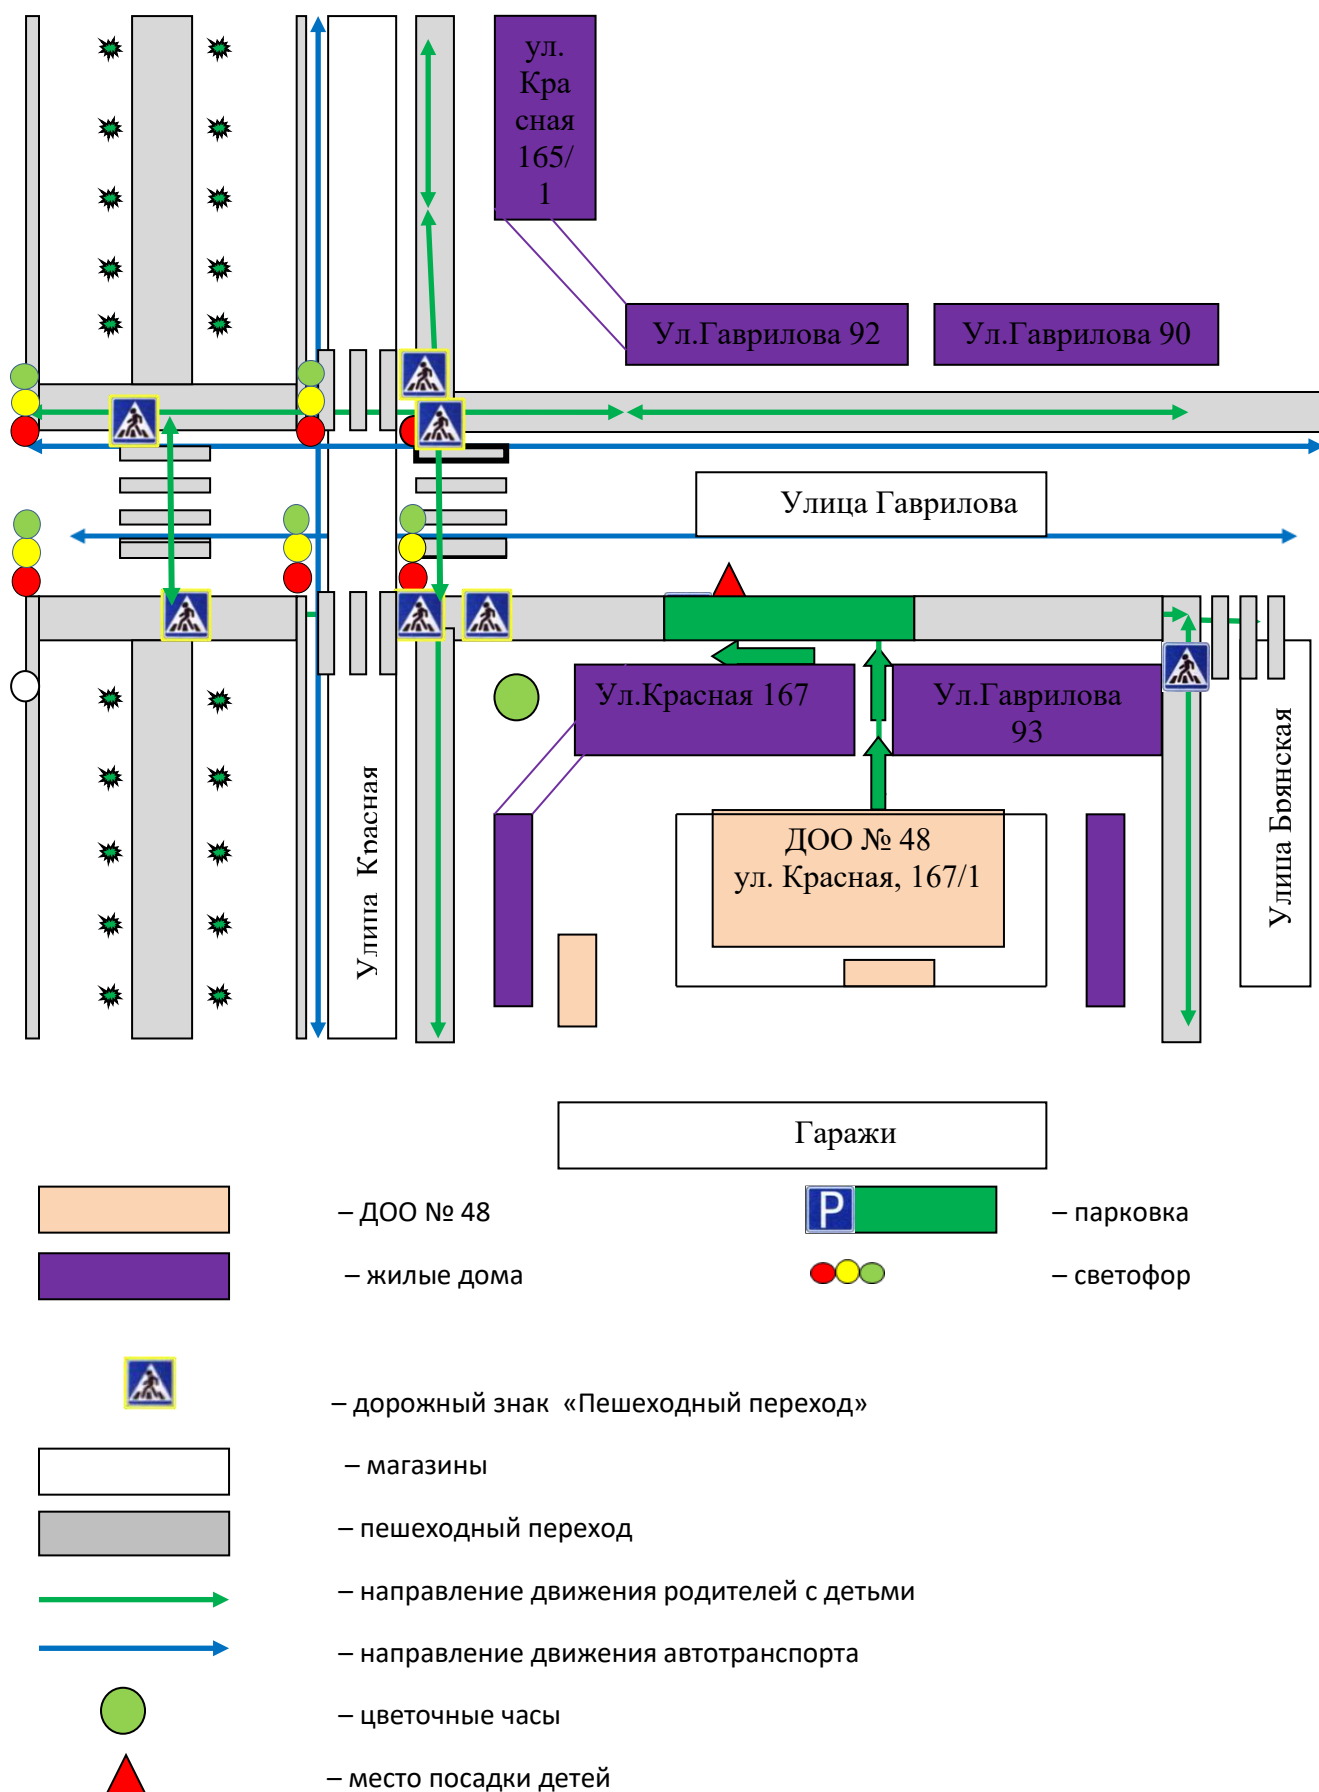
ул. Красная 165/1

Ул.Гаврилова 92

Ул.Гаврилова 90

Улица Гаврилова

Ул.Красная 167

Ул.Гаврилова 93

ДОО № 48
ул. Красная, 167/1

Улица Красная

Улица Брянская

Гаражи

– ДОО № 48

P

– парковка

– жилые дома

– светофор

– дорожный знак «Пешеходный переход»

– магазины

– пешеходный переход

– направление движения родителей с детьми

– направление движения автотранспорта

– цветочные часы

– место посадки детей